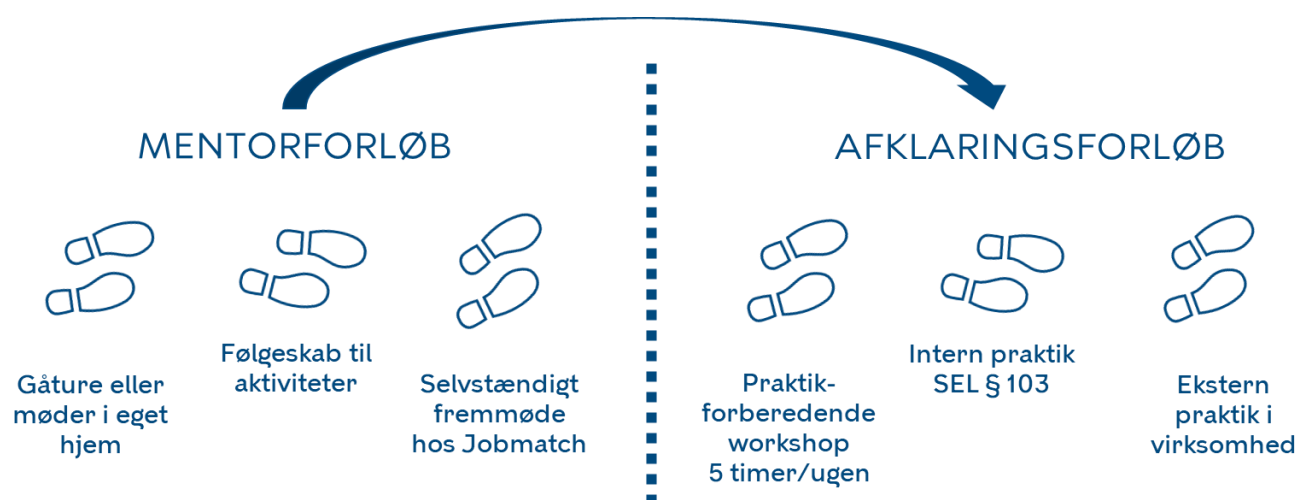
MENTORFORLØB

Gåture eller møder i eget hjem

Følgeskab til aktiviteter

Selvstændigt fremmøde hos Jobmatch

AFKLARINGSFORLØB

Praktik-forberedende workshop 5 timer/ugen

Intern praktik SEL § 103

Ekstern praktik i virksomhed